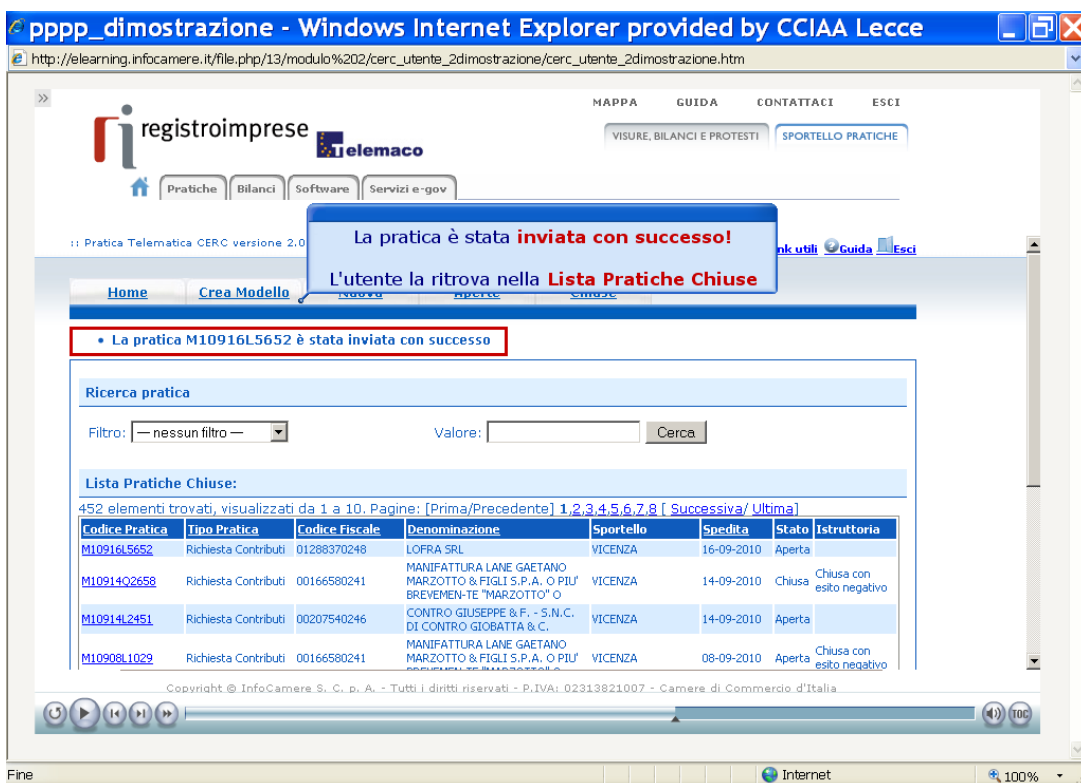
pppp_dimostrazione - Windows Internet Explorer provided by CCIAA Lecce

http://elearning.infocamere.it/file.php/13/modulo%202/cerc_utente_2dimostrazione/cerc_utente_2dimostrazione.htm

registroimprese telemaco

MAPPA GUIDA CONTATTACI ESCI

VISURE, BILANCI E PROTESTI SPORTELLO PRATICHE

Pratiche Bilanci Software Servizi e-gov

:: Pratica Telematica CERC versione 2.0

La pratica è stata inviata con successo!

L'utente la ritrova nella Lista Pratiche Chiuse

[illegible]nk utili Guida Esci

Home Crea Modello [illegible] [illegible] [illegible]

• La pratica M10916L5652 è stata inviata con successo

Ricerca pratica

Filtro: — nessun filtro — Valore: Cerca

Lista Pratiche Chiuse:

452 elementi trovati, visualizzati da 1 a 10. Pagine: [Prima/Precedente] 1,2,3,4,5,6,7,8 [ Successiva/ Ultima]

| Codice Pratica | Tipo Pratica | Codice Fiscale | Denominazione | Sportello | Spedita | Stato | Istruttoria |
|---|---|---|---|---|---|---|---|
| M10916L5652 | Richiesta Contributi | 01288370248 | LOFRA SRL | VICENZA | 16-09-2010 | Aperta | |
| M10914Q2658 | Richiesta Contributi | 00166580241 | MANIFATTURA LANE GAETANO MARZOTTO & FIGLI S.P.A. O PIU' BREVEMEN-TE "MARZOTTO" O | VICENZA | 14-09-2010 | Chiusa | Chiusa con esito negativo |
| M10914L2451 | Richiesta Contributi | 00207540246 | CONTRO GIUSEPPE & F. - S.N.C. DI CONTRO GIOBATTA & C. | VICENZA | 14-09-2010 | Aperta | |
| M10908L1029 | Richiesta Contributi | 00166580241 | MANIFATTURA LANE GAETANO MARZOTTO & FIGLI S.P.A. O PIU' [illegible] | VICENZA | 08-09-2010 | Aperta | Chiusa con esito negativo |

Copyright © InfoCamere S. C. p. A. - Tutti i diritti riservati - P.IVA: 02313821007 - Camere di Commercio d'Italia

TOC

Fine Internet 100%